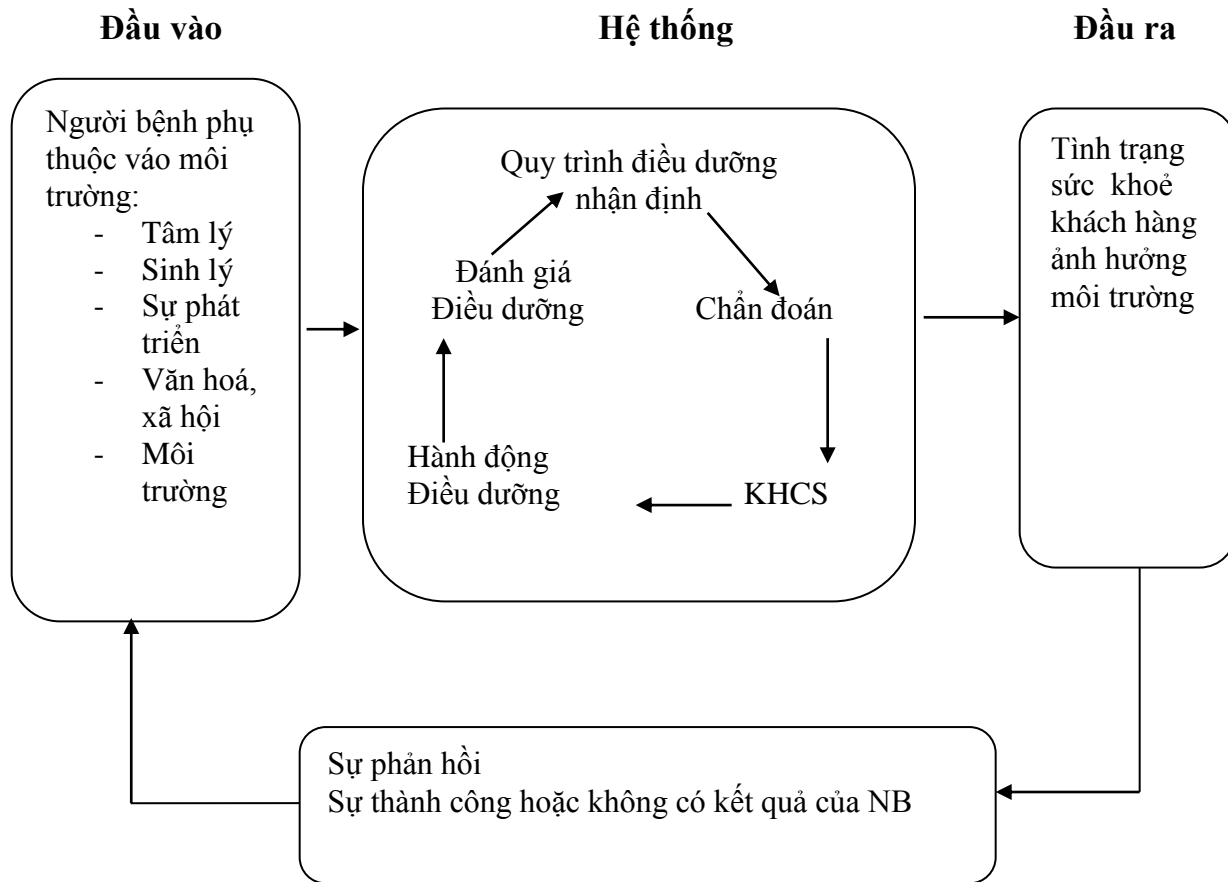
Đầu vào

Hệ thống

Đầu ra

Người bệnh phụ thuộc váo môi trường:
- Tâm lý
- Sinh lý
- Sự phát triển
- Văn hoá, xã hội
- Môi trường

Quy trình điều dưỡng nhận định

Chẩn đoán

KHCS

Hành động Điều dưỡng

Đánh giá Điều dưỡng

Tình trạng sức khoẻ khách hàng ảnh hưởng môi trường

Sự phản hồi
Sự thành công hoặc không có kết quả của NB